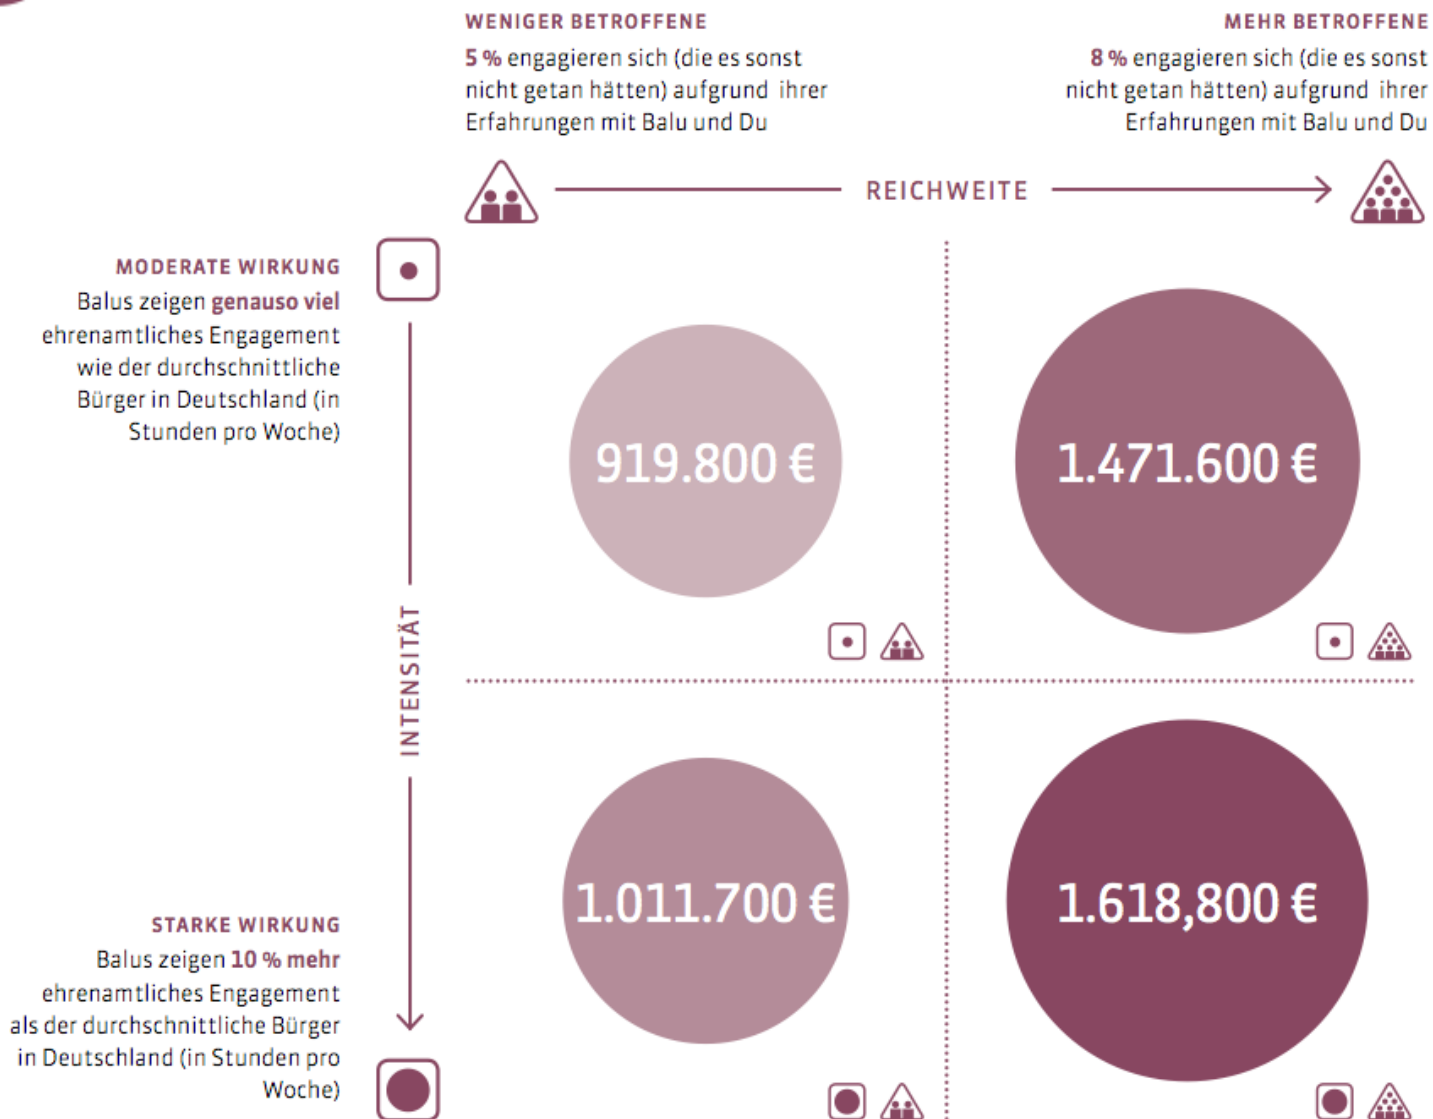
WENIGER BETROFFENE
5 % engagieren sich (die es sonst nicht getan hätten) aufgrund ihrer Erfahrungen mit Balu und Du

MEHR BETROFFENE
8 % engagieren sich (die es sonst nicht getan hätten) aufgrund ihrer Erfahrungen mit Balu und Du

REICHWEITE

MODERATE WIRKUNG
Balus zeigen genauso viel ehrenamtliches Engagement wie der durchschnittliche Bürger in Deutschland (in Stunden pro Woche)

INTENSITÄT

STARKE WIRKUNG
Balus zeigen 10 % mehr ehrenamtliches Engagement als der durchschnittliche Bürger in Deutschland (in Stunden pro Woche)

919.800 €

1.471.600 €

1.011.700 €

1.618,800 €